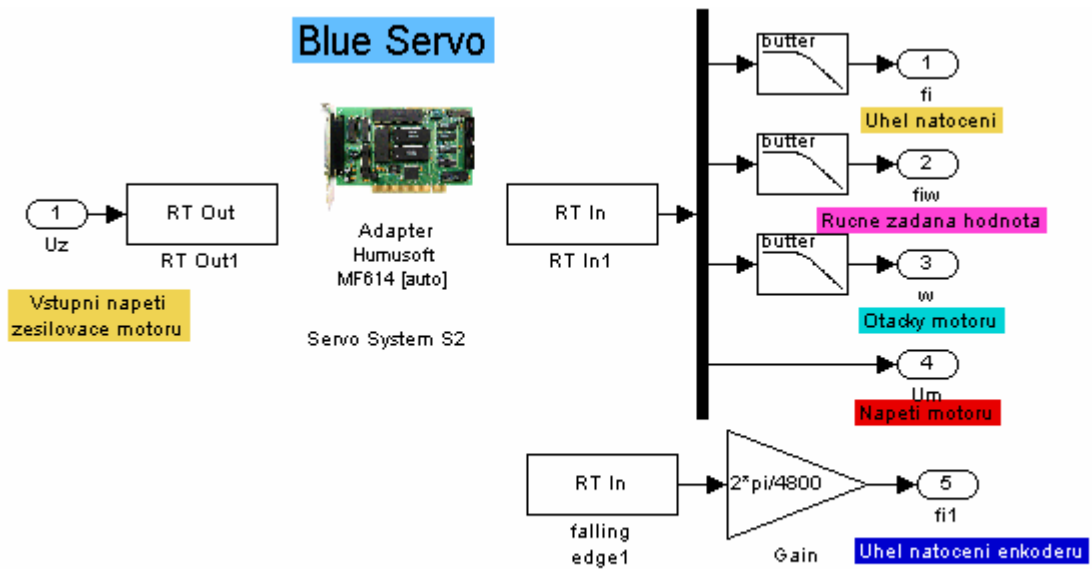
Blue Servo

1
Uz

Vstupni napeti zesilovace motoru

RT Out
RT Out1

Adapter
Humusoft
MF614 [auto]

Servo System S2

RT In
RT In1

butter
1
fi
Uhel natoceni

butter
2
fiw
Rucne zadana hodnota

butter
3
w
Otacky motoru

4
Um
Napeti motoru

RT In
falling edge1

2*pi/4800
Gain

5
fi1
Uhel natoceni enkoderu